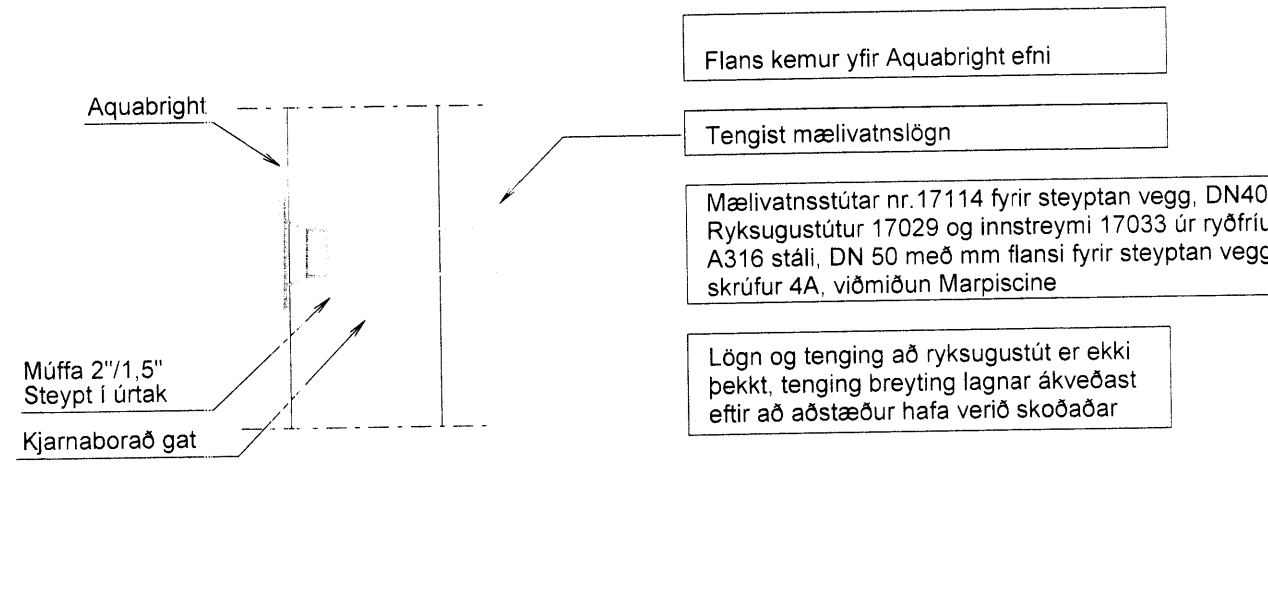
Flans kemur yfir Aquabright efni

Aquabright

Tengist mælivatnslögn

Mælivatnsstútar nr.17114 fyrir steyptan vegg, DN40
Ryksugustútur 17029 og innstreymi 17033 úr ryðfríu
A316 stáli, DN 50 með mm flansi fyrir steyptan vegg
skrúfur 4A, viðmiðun Marpiscine

Lögn og tenging að ryksugustút er ekki þekkt, tenging breyting lagnar ákveðast eftir að aðstæður hafa verið skoðaðar

Múffa 2"/1,5"
Steypt í úrtak

Kjarnaborað gat